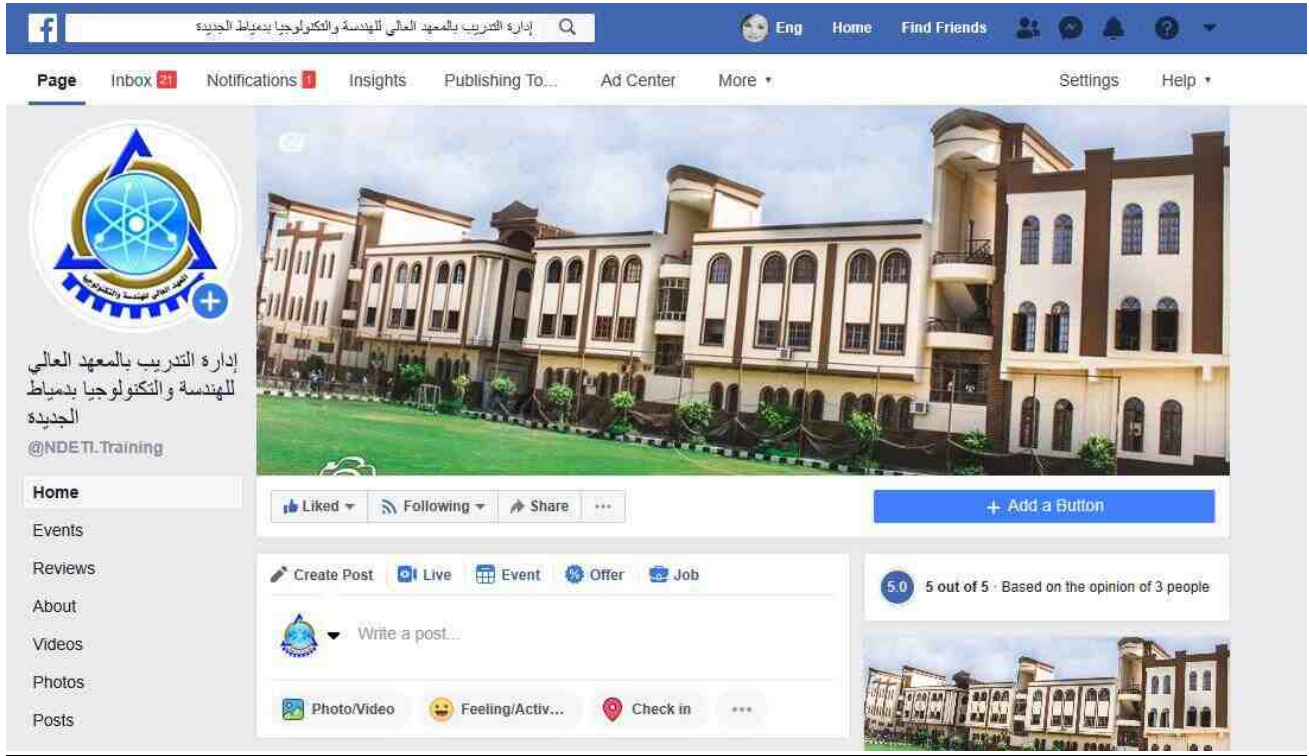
إدارة التدريب بالمعهد العالي للهندسة والتكنولوجيا بدمياط الجديدة

Eng Home Find Friends

Page Inbox 21 Notifications 1 Insights Publishing To... Ad Center More ▾ Settings Help ▾

المعهد العالي للهندسة والتكنولوجيا

إدارة التدريب بالمعهد العالي للهندسة والتكنولوجيا بدمياط الجديدة
@NDETI.Training

Home
Events
Reviews
About
Videos
Photos
Posts

Liked ▾ Following ▾ Share ···

+ Add a Button

Create Post Live Event Offer Job

Write a post...

Photo/Video Feeling/Activ... Check in ···

5.0 5 out of 5 · Based on the opinion of 3 people